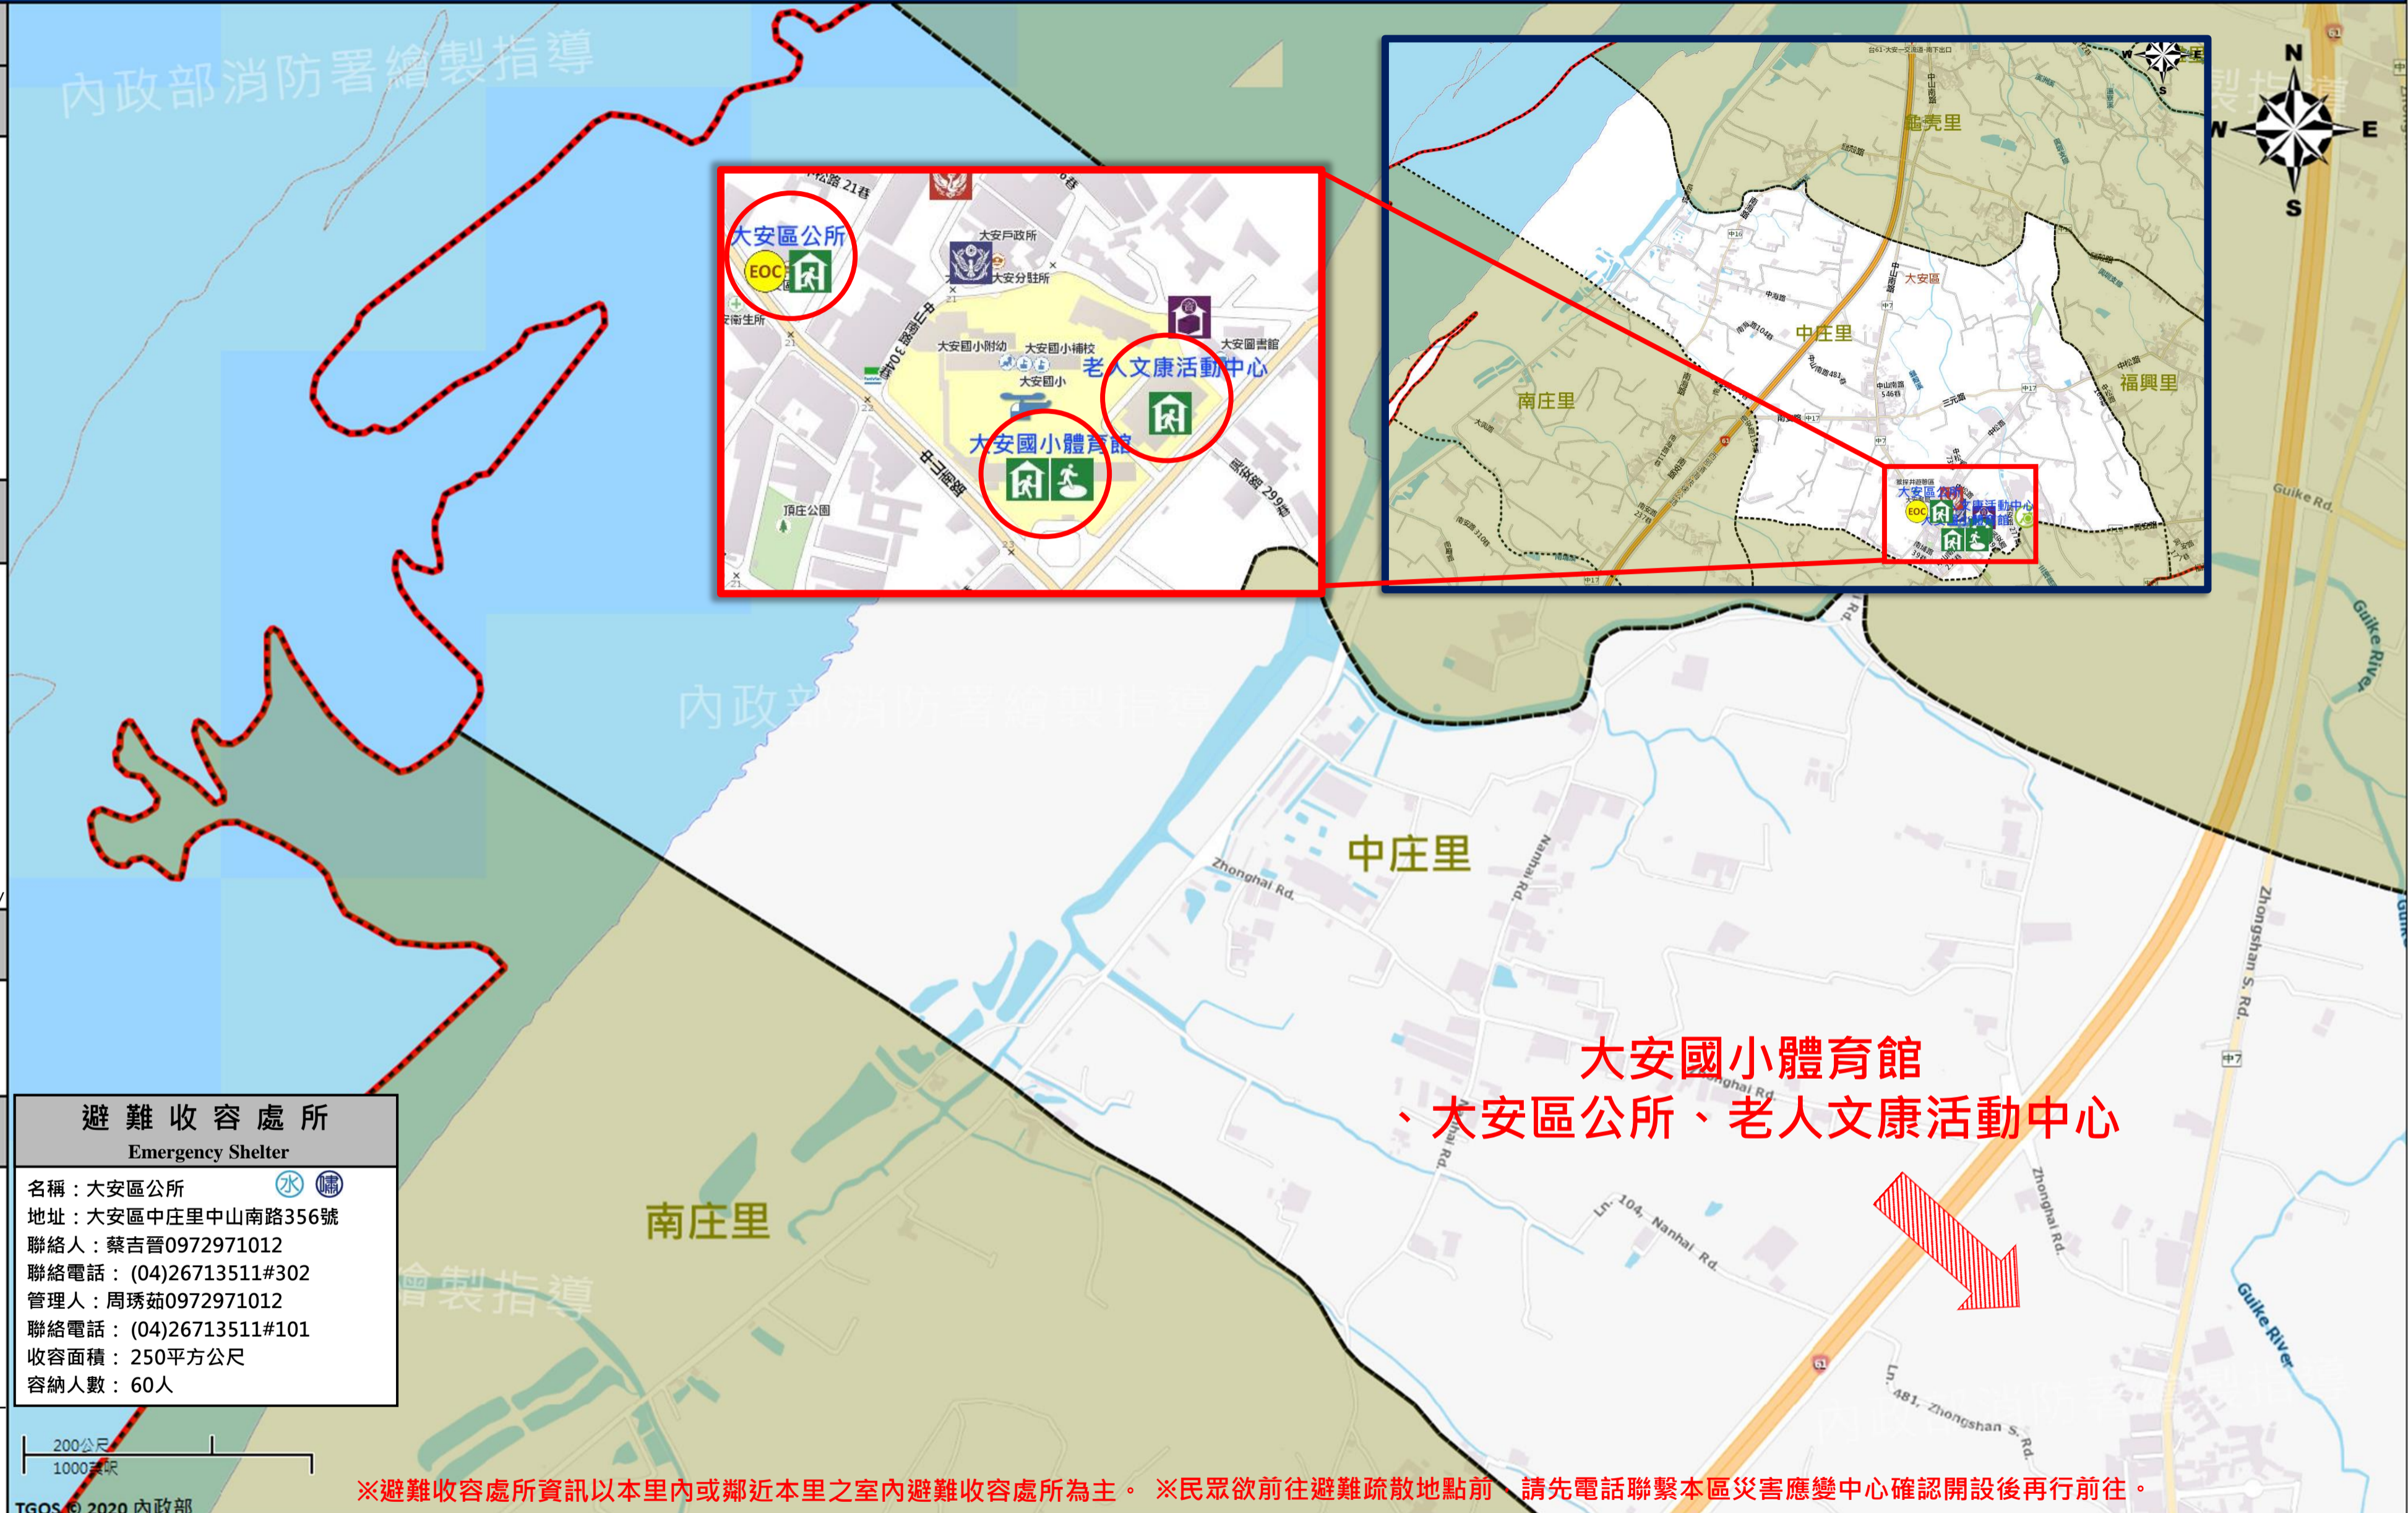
內政部消防署繪製指導

松路 21巷

大安區公所

EOC

大安戶政所

大安分駐所

安衛生所

中山南路304巷

大安國小附幼

大安國小補校

大安國小

大安圖書館

老人文康活動中心

大安國小體育館

中山南路

頂庄公園

中松路299巷

台61-大安一交流道-南下出口

中山南路

龜壳里

大安區

中庄里

福興里

南庄里

中山南路546巷

三元路

大安區公所

文康活動中心

N

W

E

S

Guike Rd.

Guike River

內政部消防署繪製指導

中庄里

Zhonghai Rd.

Nanhai Rd.

Zhongshan S. Rd.

中7

大安國小體育館
、大安區公所、老人文康活動中心

Zhonghai Rd.

Nanhai Rd.

Ln. 104, Nanhai Rd.

Zhonghai Rd.

Guike River

南庄里

繪製指導

61

Ln. 481, Zhongshan S. Rd.

避難收容處所
Emergency Shelter

名稱：大安區公所

地址：大安區中庄里中山南路356號

聯絡人：蔡吉晉0972971012

聯絡電話： (04)26713511#302

管理人：周琇茹0972971012

聯絡電話： (04)26713511#101

收容面積： 250平方公尺

容納人數： 60人

200公尺

1000英呎

TGOS © 2020 內政部

※避難收容處所資訊以本里內或鄰近本里之室內避難收容處所為主。 ※民眾欲前往避難疏散地點前，請先電話聯繫本區災害應變中心確認開設後再行前往。